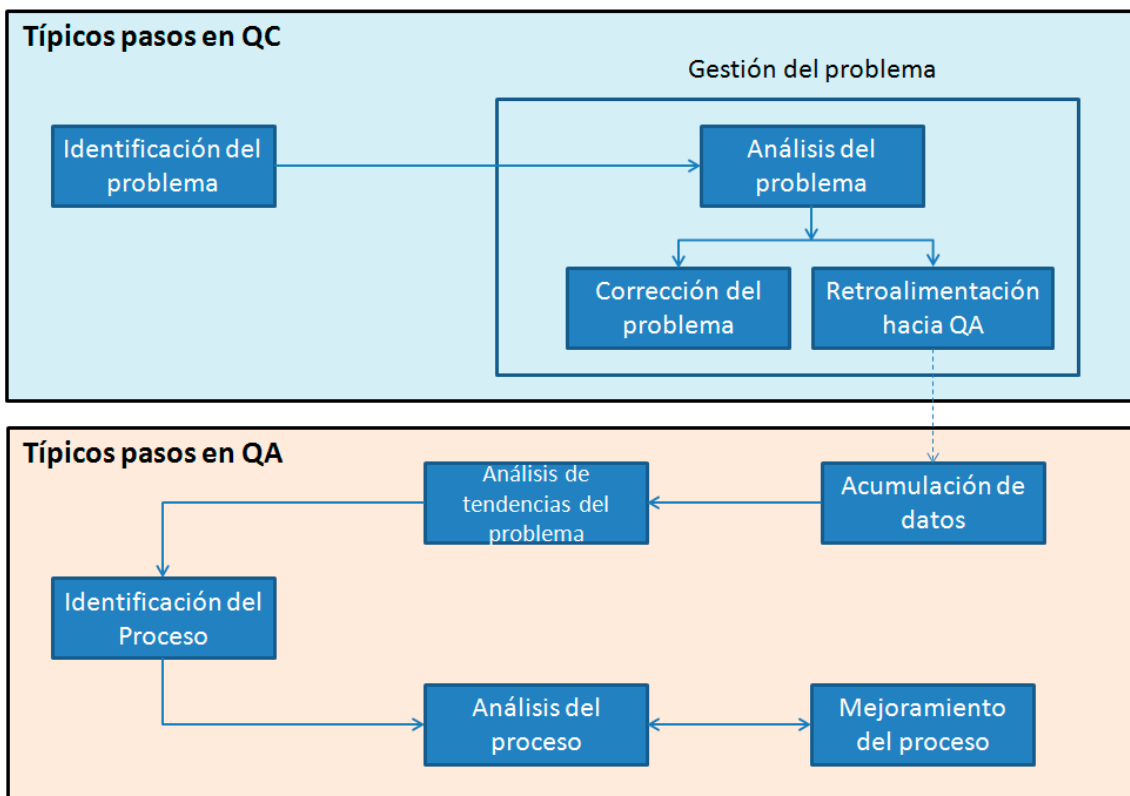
Típicos pasos en QC

Gestión del problema

Identificación del problema

Análisis del problema

Corrección del problema

Retroalimentación hacia QA

Típicos pasos en QA

Análisis de tendencias del problema

Acumulación de datos

Identificación del Proceso

Análisis del proceso

Mejoramiento del proceso